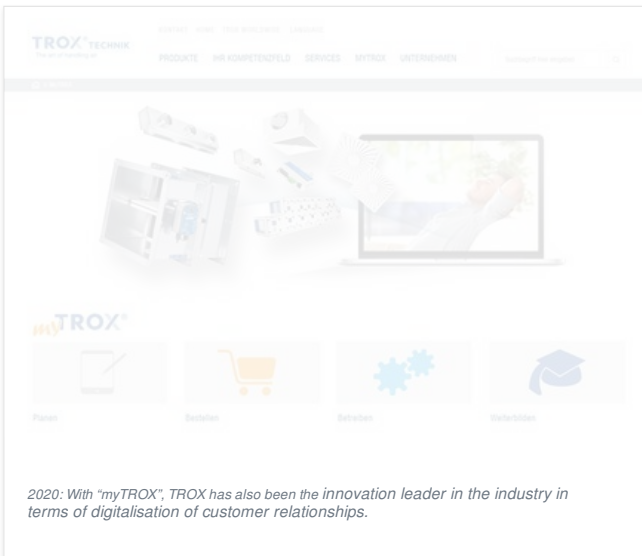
TROX TECHNIK
The art of handling air

KONTAKT HOME TROX WORLDWIDE ENGLISCH

PRODUKTE IHR KOMPETENZFELD SERVICES MYTROX UNTERNEHMEN

myTROX

Planen

Bestellen

Betreiben

Weiterbilden

2020: With “myTROX”, TROX has also been the innovation leader in the industry in terms of digitalisation of customer relationships.